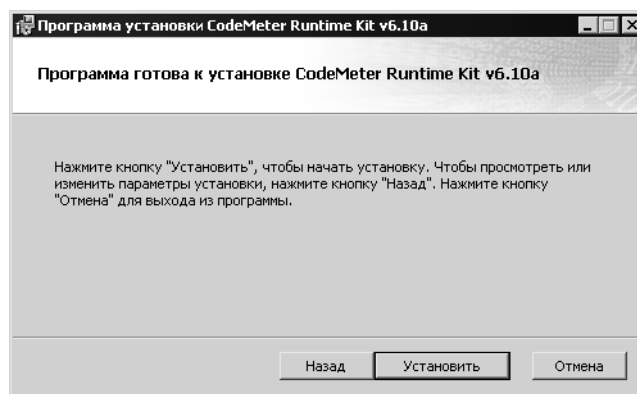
Программа установки CodeMeter Runtime Kit v6.10a

Программа готова к установке CodeMeter Runtime Kit v6.10a

Нажмите кнопку "Установить", чтобы начать установку. Чтобы просмотреть или изменить параметры установки, нажмите кнопку "Назад". Нажмите кнопку "Отмена" для выхода из программы.

Назад Установить Отмена